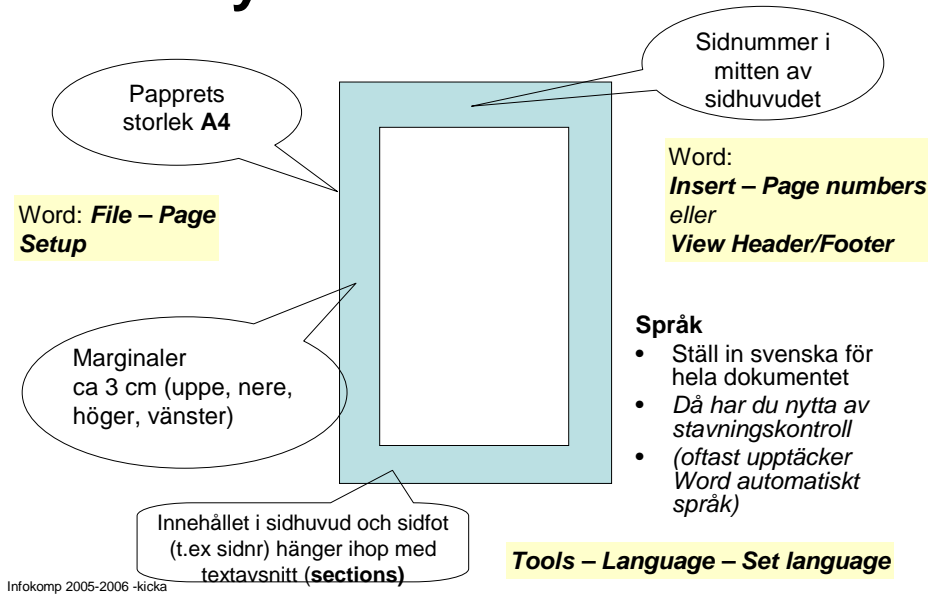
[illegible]

Sidnummer i mitten av sidhuvudet

Papprets storlek **A4**

Word: ***File – Page Setup***

Word:
***Insert – Page numbers***
*eller*
***View Header/Footer***

Marginaler
ca 3 cm (uppe, nere, höger, vänster)

**Språk**
- Ställ in svenska för hela dokumentet
- *Då har du nytta av stavningskontroll*
- *(oftast upptäcker Word automatiskt språk)*

Innehållet i sidhuvud och sidfot (t.ex sidnr) hänger ihop med textavsnitt (**sections)**

***Tools – Language – Set language***

Infokomp 2005-2006 -kicka